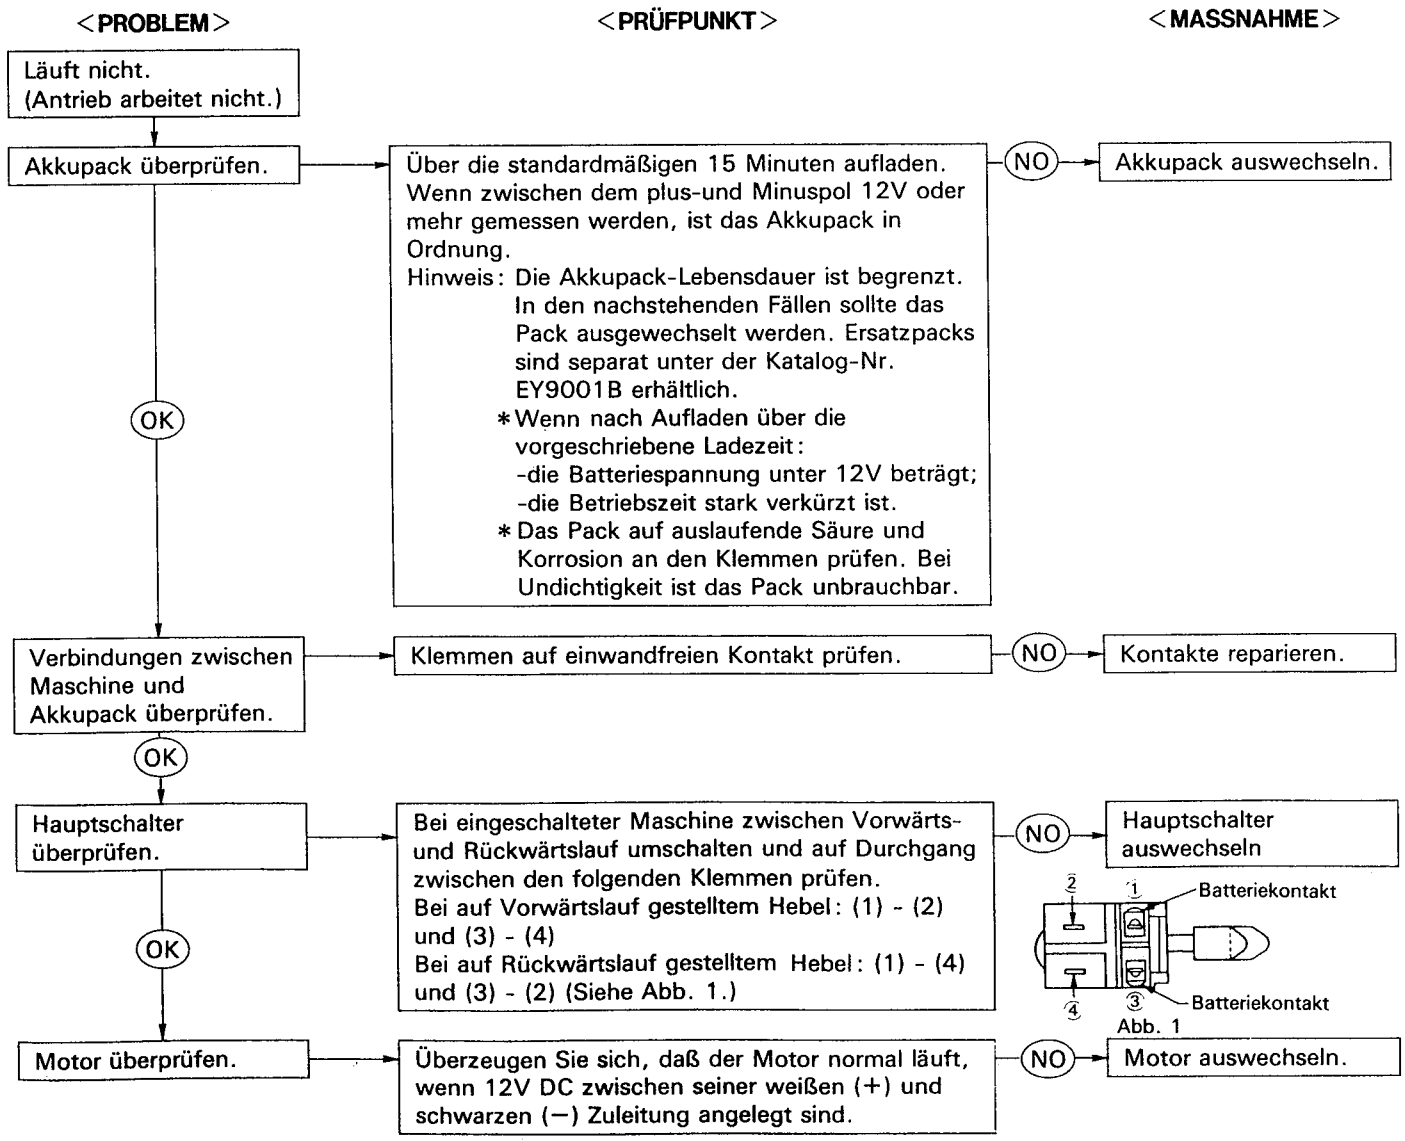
<PROBLEM>

<PRÜFPUNKT>

<MASSNAHME>

Läuft nicht.
(Antrieb arbeitet nicht.)

Akkupack überprüfen.

Über die standardmäßigen 15 Minuten aufladen. Wenn zwischen dem plus-und Minuspol 12V oder mehr gemessen werden, ist das Akkupack in Ordnung.
Hinweis: Die Akkupack-Lebensdauer ist begrenzt. In den nachstehenden Fällen sollte das Pack ausgewechselt werden. Ersatzpacks sind separat unter der Katalog-Nr. EY9001B erhältlich.
∗Wenn nach Aufladen über die vorgeschriebene Ladezeit:
-die Batteriespannung unter 12V beträgt;
-die Betriebszeit stark verkürzt ist.
∗Das Pack auf auslaufende Säure und Korrosion an den Klemmen prüfen. Bei Undichtigkeit ist das Pack unbrauchbar.

NO

Akkupack auswechseln.

OK

Verbindungen zwischen Maschine und Akkupack überprüfen.

Klemmen auf einwandfreien Kontakt prüfen.

NO

Kontakte reparieren.

OK

Hauptschalter überprüfen.

Bei eingeschalteter Maschine zwischen Vorwärts- und Rückwärtslauf umschalten und auf Durchgang zwischen den folgenden Klemmen prüfen.
Bei auf Vorwärtslauf gestelltem Hebel: (1) - (2) und (3) - (4)
Bei auf Rückwärtslauf gestelltem Hebel: (1) - (4) und (3) - (2) (Siehe Abb. 1.)

NO

Hauptschalter auswechseln

2 1 Batteriekontakt
4 3 Batteriekontakt
Abb. 1

OK

Motor überprüfen.

Überzeugen Sie sich, daß der Motor normal läuft, wenn 12V DC zwischen seiner weißen (+) und schwarzen (−) Zuleitung angelegt sind.

NO

Motor auswechseln.